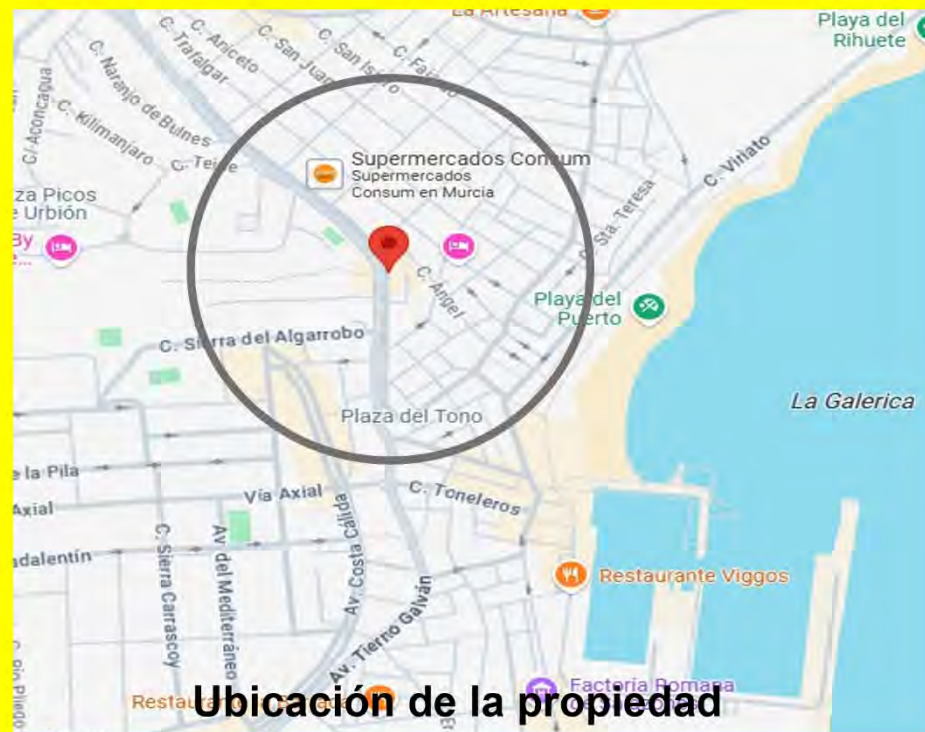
La Artesana
Playa del Rihuete
C. Aniceto
C. San Juan
C. San Isidro
C. Trafalgar
C. Naranjo de Bulnes
C/ Aconcagua
C. Kilimanjaro
C. Teide
C. Faima
Supermercados Consum
Supermercados Consum en Murcia
C. Viriato
za Picos
e Urbión
By
C. Sta. Teresa
C. Ángel
Playa del Puerto
C. Sierra del Algarrobo
Plaza del Tono
La Galerica
e la Pila
Vía Axial
Axial
C. Toneleros
adalentín
C. Sierra Carrascoy
Av. del Mediterráneo
Av. Costa Cálida
Av. Tierno Galván
Restaurante Viggos
Restau
Factoría Romana
Ubicación de la propiedad